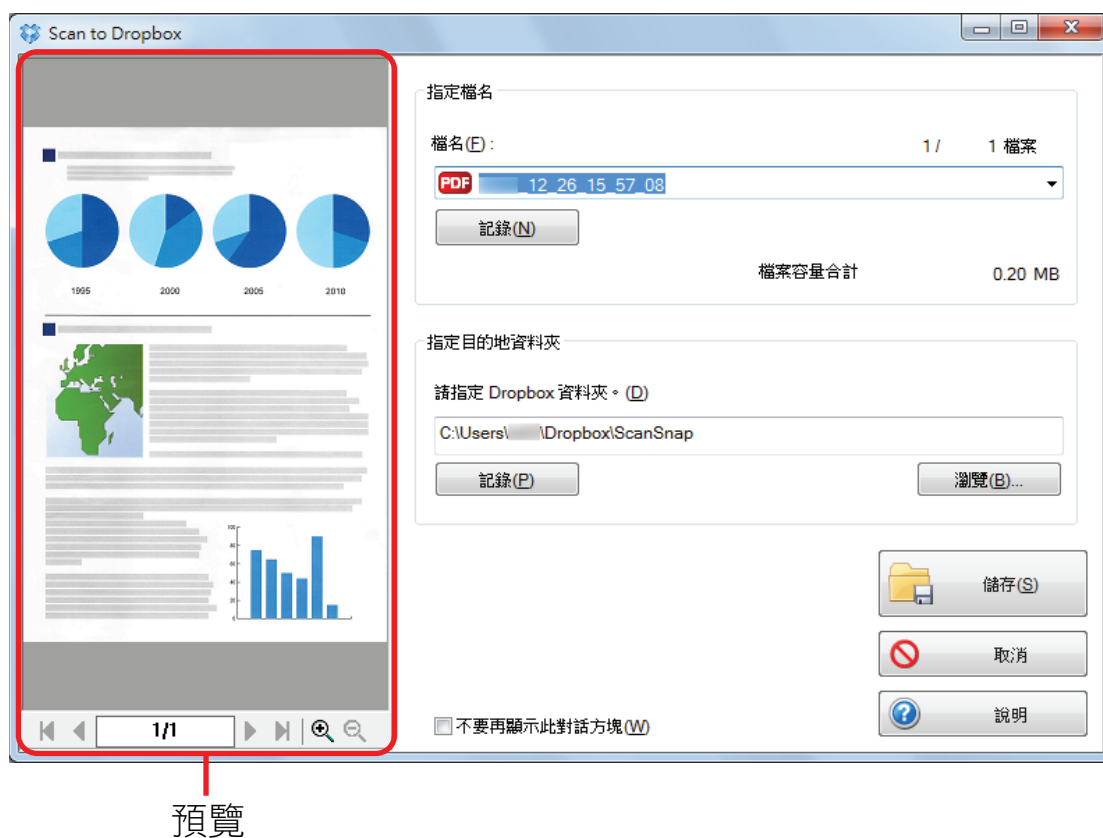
Scan to Dropbox

1995 2000 2005 2010

1/1

指定檔名

檔名(F)：

1 / 1 檔案

PDF _12_26_15_57_08

記錄(N)

檔案容量合計 0.20 MB

指定目的地資料夾

請指定 Dropbox 資料夾。(D)

C:\Users\ \Dropbox\ScanSnap

記錄(P)

瀏覽(B)...

儲存(S)

取消

說明

不要再顯示此對話方塊(W)

預覽